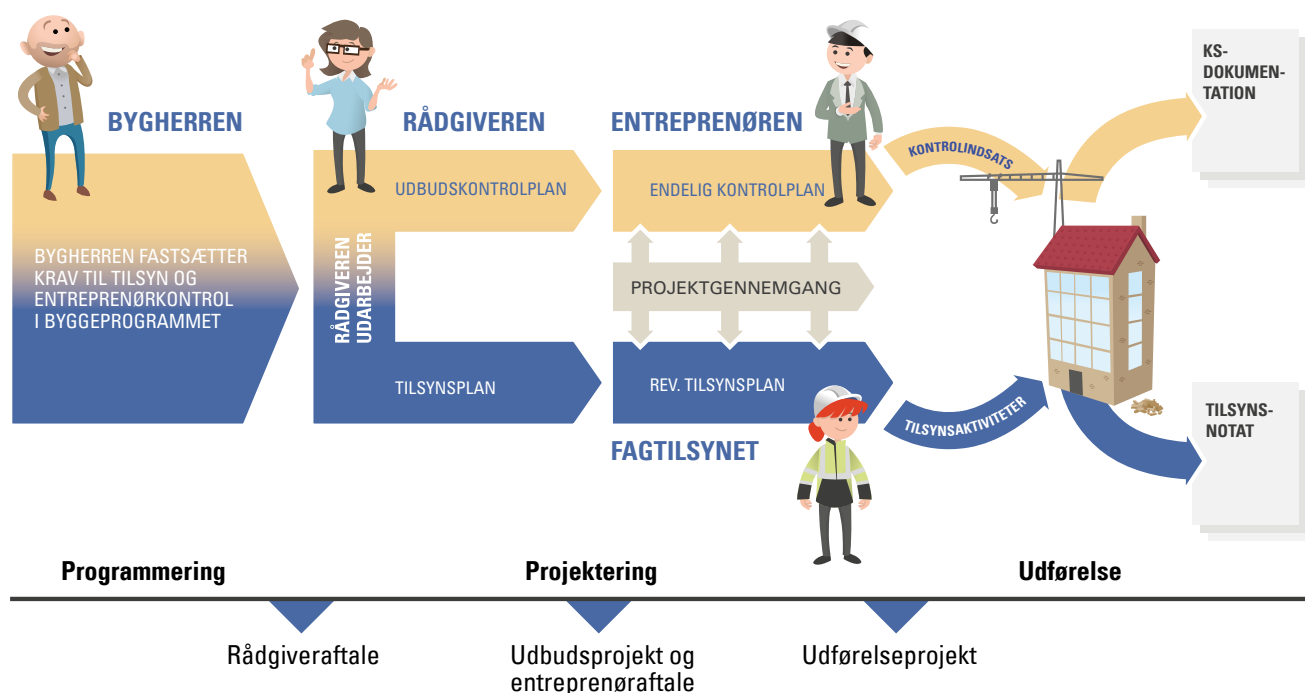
BYGHERREN

RÅDGIVEREN

ENTREPRENØREN

KS-DOKUMENTATION

KONTROLINDSATS

UDBUDSKONTROLPLAN

ENDELIG KONTROLPLAN

BYGHERREN FASTSÆTTER KRAV TIL TILSYN OG ENTREPRENØRKONTROL I BYGGEPROGRAMMET

RÅDGIVEREN UDARBEJDER

PROJEKTGENNEMGANG

TILSYNSPLAN

REV. TILSYNSPLAN

TILSYNSAKTIVITETER

TILSYNS-NOTAT

FAGTILSYNET

Programmering

Projektering

Udførelse

Rådgiveraftale

Udbudsprojekt og entreprenøraftale

Udførelseprojekt